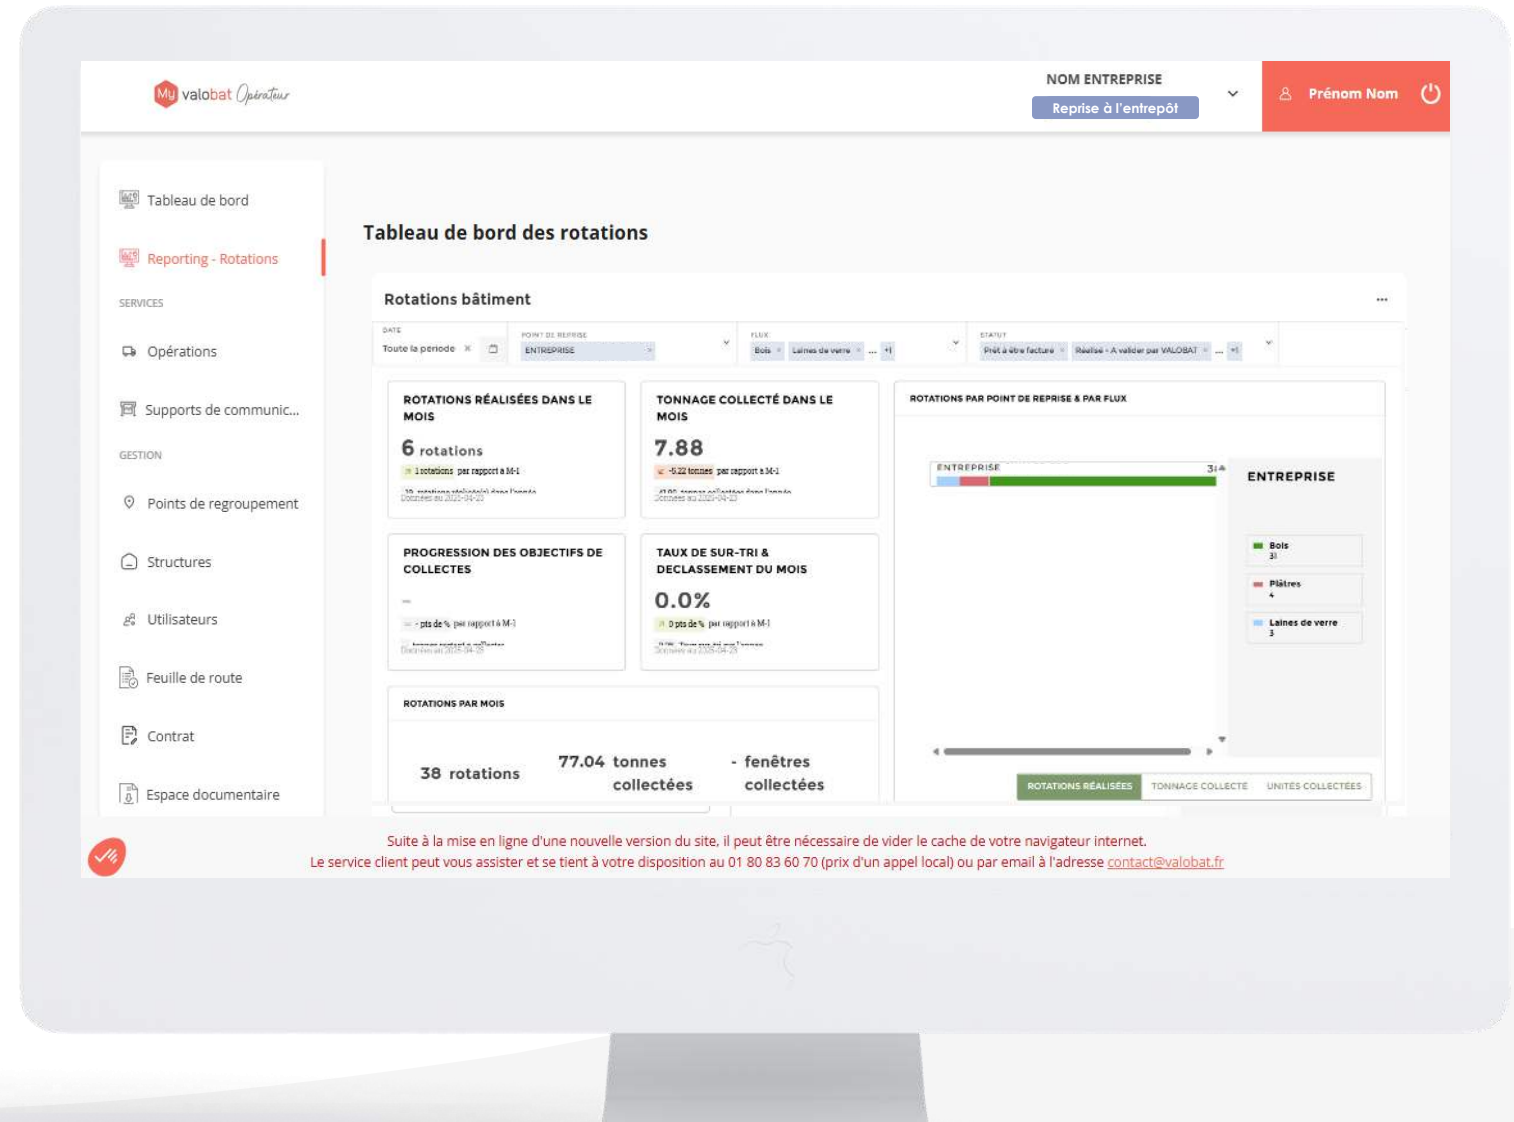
My valobat Opérateur

NOM ENTREPRISE
Reprise à l'entrepôt

Prénom Nom

Tableau de bord

Reporting - Rotations

SERVICES

Opérations

Supports de communic...

GESTION

Points de regroupement

Structures

Utilisateurs

Feuille de route

Contrat

Espace documentaire

Tableau de bord des rotations

Rotations bâtiment

...

DATE
Toute la période

POINT DE REPRISE
ENTREPRISE

FLUX
Bois × Laines de verre × ... +1

STATUT
Prêt à être facturé × Réalisé - A valider par VALOBAT × ... +1

ROTATIONS RÉALISÉES DANS LE MOIS

6 rotations

1 rotations par rapport à M-1

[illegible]

TONNAGE COLLECTÉ DANS LE MOIS

7.88

-5.22 tonnes par rapport à M-1

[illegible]

ROTATIONS PAR POINT DE REPRISE & PAR FLUX

ENTREPRISE

ENTREPRISE

Bois
31

Plâtres
4

Laines de verre
3

PROGRESSION DES OBJECTIFS DE COLLECTES

-

- pts de % par rapport à M-1

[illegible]

TAUX DE SUR-TRI & DECLASSEMENT DU MOIS

0.0%

0 pts de % par rapport à M-1

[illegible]

ROTATIONS PAR MOIS

38 rotations

77.04 tonnes collectées

- fenêtres collectées

ROTATIONS RÉALISÉES
TONNAGE COLLECTÉ
UNITÉS COLLECTÉES

Suite à la mise en ligne d'une nouvelle version du site, il peut être nécessaire de vider le cache de votre navigateur internet.
Le service client peut vous assister et se tient à votre disposition au 01 80 83 60 70 (prix d'un appel local) ou par email à l'adresse contact@valobat.fr